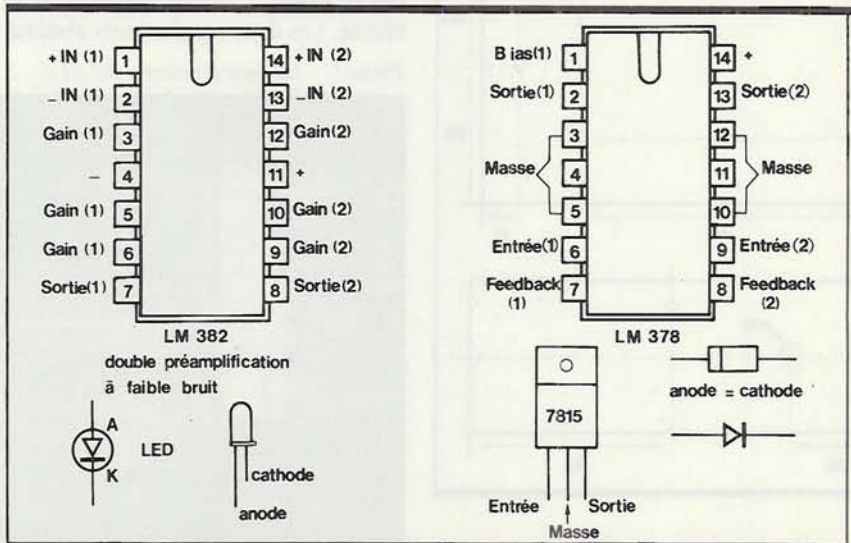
+IN (1) 1
_IN (1) 2
Gain (1) 3
– 4
Gain (1) 5
Gain (1) 6
Sortie(1) 7

14 +IN (2)
13 _IN (2)
12 Gain(2)
11 +
10 Gain (2)
9 Gain (2)
8 Sortie(2)

LM 382
double préamplification
ā faible bruit

A
LED
K

cathode
anode

B ias(1) 1
Sortie(1) 2
3
Masse 4
5
Entrée(1) 6
Feedback (1) 7

14 +
13 Sortie(2)
12
11 Masse
10
9 Entrée (2)
8 Feedback (2)

LM 378

7815

Entrée
Masse
Sortie

anode = cathode